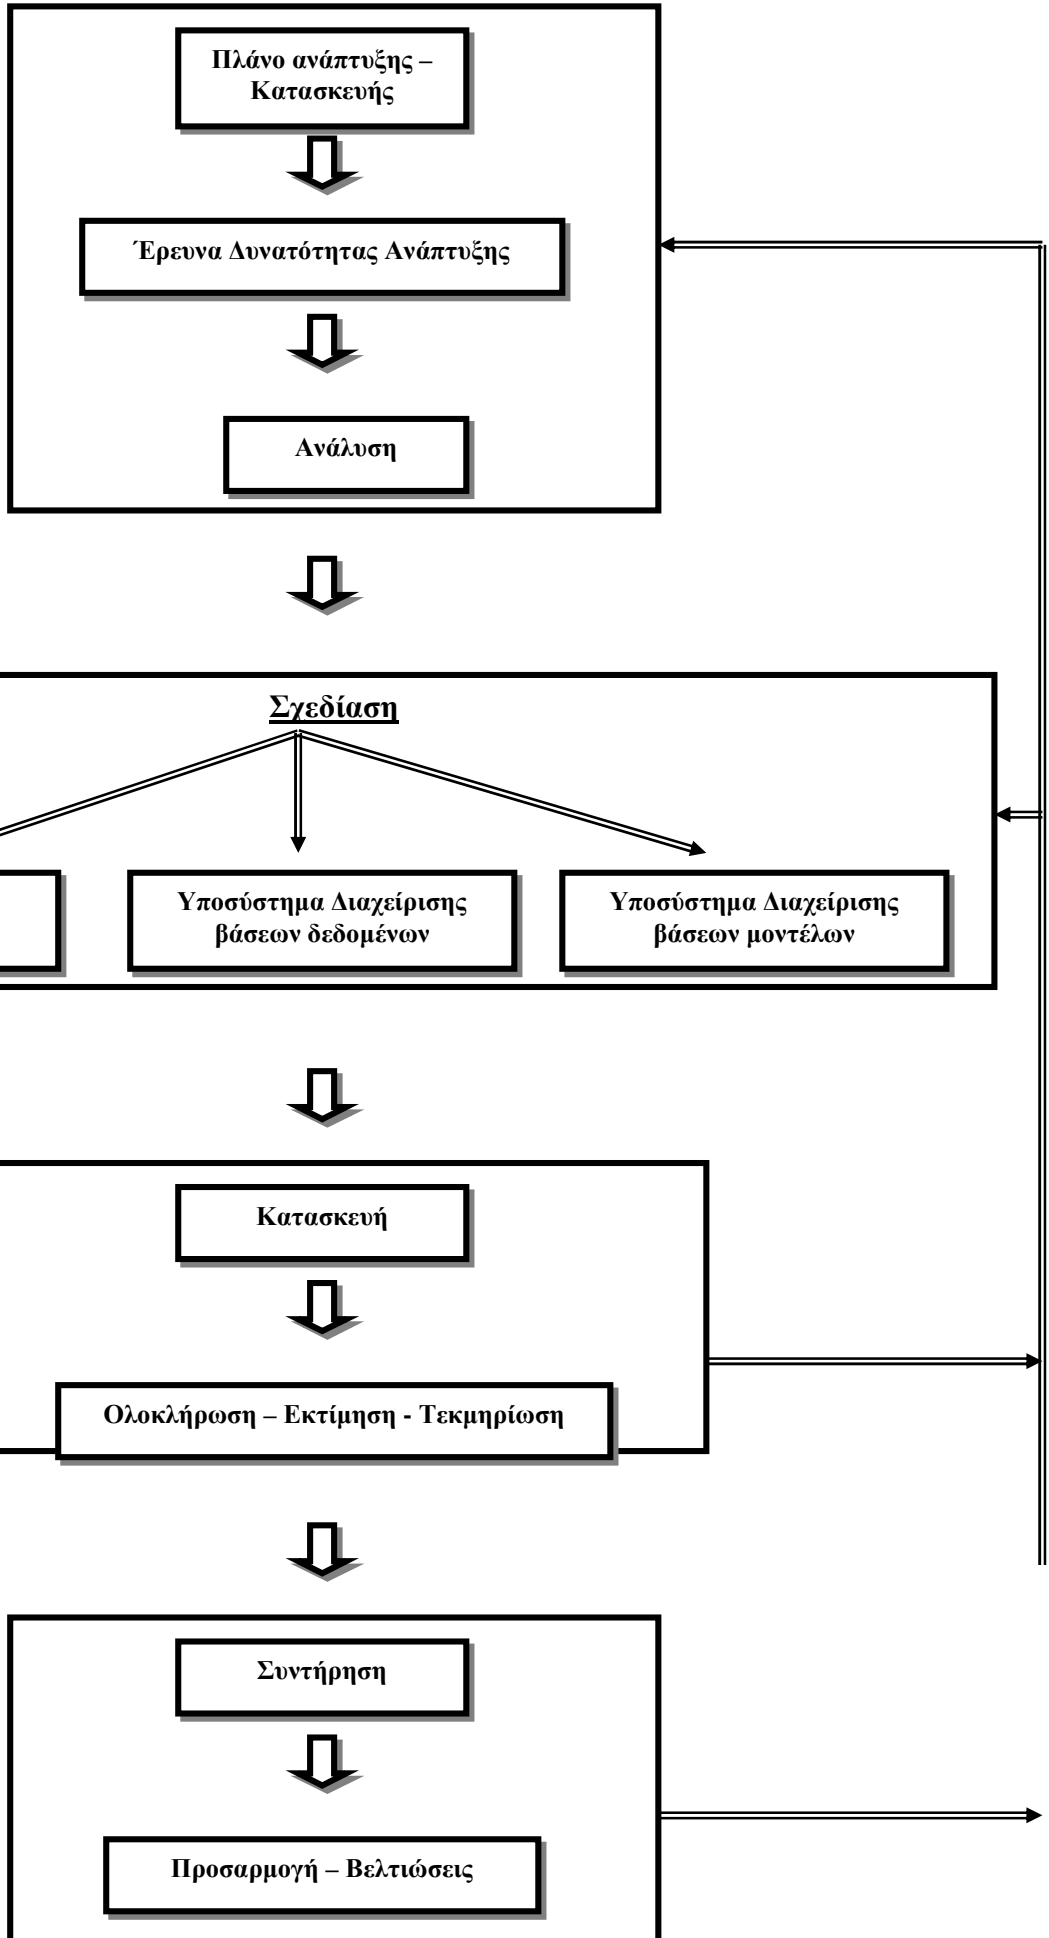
Πλάνο ανάπτυξης – Κατασκευής

Έρευνα Δυνατότητας Ανάπτυξης

Ανάλυση

Σχεδίαση

Υποσύστημα Διαχείρισης βάσεων δεδομένων

Υποσύστημα Διαχείρισης βάσεων μοντέλων

Κατασκευή

Ολοκλήρωση – Εκτίμηση - Τεκμηρίωση

Συντήρηση

Προσαρμογή – Βελτιώσεις